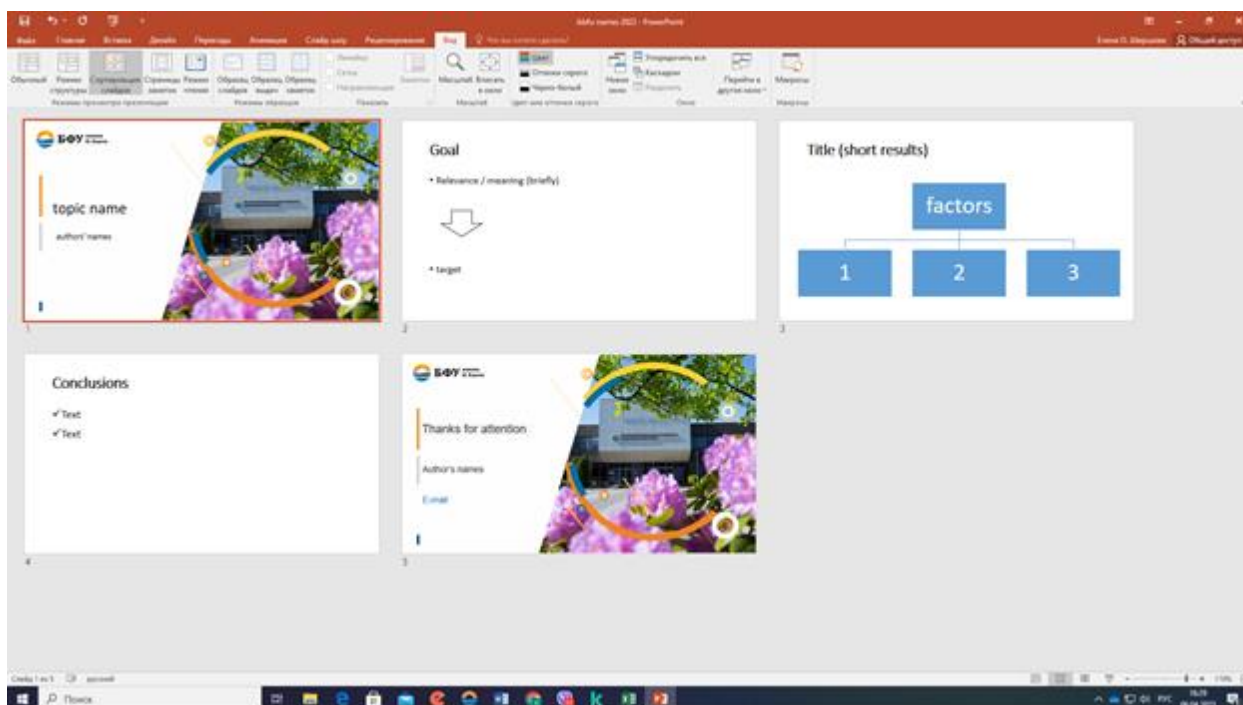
Файл Главная Вставка Дизайн Переходы Анимация Слайд-шоу Рецензирование Вид Что вы хотите сделать?

Обычный Режим структуры Сортировщик слайдов Страницы заметок Режим чтения Образец слайдов Образец выдач Образец заметок Линейка Сетка Направляющие Заметки Масштаб Вписать в окно Цвет Оттенки серого Черно-белый Новое окно Упорядочить все Каскадом Переместить разделить Перейти в другое окно Макросы

БФУ

topic name

authors' names

1

Goal

• Relevance / meaning (briefly)

• target

2

Title (short results)

factors

1

2

3

3

Conclusions

✓Text

✓Text

4

БФУ

Thanks for attention

Author's names

E-mail

5

Слайд 1 из 5 русский

Поиск